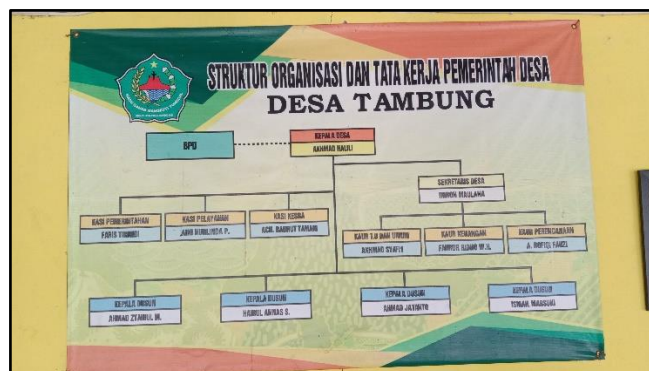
STRUKTUR ORGANISASI DAN TATA KERJA PEMERINTAH DESA
DESA TAMBUNG

BPD

KEPALA DESA
AHMAD KAULI

SEKRETARIS DESA
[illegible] MAULANA

KASI PEMERINTAHAN
FARIS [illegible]

KASI PELAYANAN
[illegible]

KASI KESRA
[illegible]

KAUR T.U DAN UMUM
AKHMAD SYAFI'I

KAUR KEUANGAN
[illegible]

KAUR PERENCANAAN
A. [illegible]

KEPALA DUSUN
AHMAD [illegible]

KEPALA DUSUN
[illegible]

KEPALA DUSUN
AHMAD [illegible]

KEPALA DUSUN
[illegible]